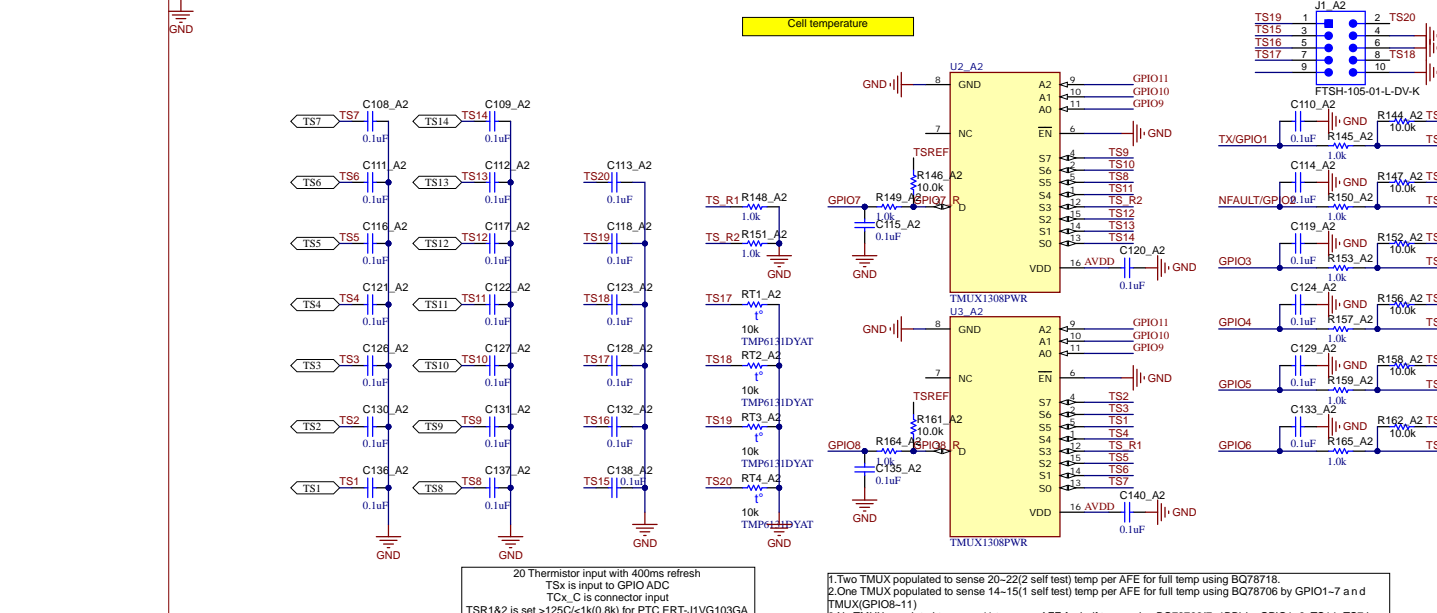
GND

Cell temperature

TS19 TS15 TS16 TS17
J1_A2
1 2 3 4 5 6 7 8 9 10
TS20
TS18
FTSH-105-01-L-DV-K

C108_A2 C109_A2
TS7 TS7 0.1uF TS14 TS14 0.1uF
C111_A2 C112_A2
TS6 TS6 0.1uF TS13 TS13 0.1uF
C116_A2 C117_A2
TS5 TS5 0.1uF TS12 TS12 0.1uF
C121_A2 C122_A2
TS4 TS4 0.1uF TS11 TS11 0.1uF
C126_A2 C127_A2
TS3 TS3 0.1uF TS10 TS10 0.1uF
C130_A2 C131_A2
TS2 TS2 0.1uF TS9 TS9 0.1uF
C136_A2 C137_A2
TS1 TS1 0.1uF TS8 TS8 0.1uF
GND GND

C113_A2 TS20 0.1uF
C118_A2 TS19 0.1uF
C123_A2 TS18 0.1uF
C128_A2 TS17 0.1uF
C132_A2 TS16 0.1uF
C138_A2 TS15 0.1uF
GND

TS_R1 R148_A2 1.0k
TS_R2 R151_A2 1.0k
GND
TS17 RT1_A2 t° 10k TMP6131DYAT
TS18 RT2_A2 t° 10k TMP6131DYAT
TS19 RT3_A2 t° 10k TMP6131DYAT
TS20 RT4_A2 t° 10k TMP6131DYAT
GND

U2_A2
GND 8 GND A2 9 GPIO11 A1 10 GPIO10 A0 11 GPIO9
7 NC EN 6 GND
TSREF R146_A2 10.0k
GPIO7 R149_A2 1.0k GPIO7 R D
C115_A2 0.1uF GND
S7 4 TS9 S6 5 TS10 S5 2 TS8 S4 1 TS11 S3 12 TS_R2 S2 15 TS12 S1 14 TS13 S0 13 TS14
VDD 16 AVDD C120_A2 0.1uF GND
TMUX1308PWR

U3_A2
GND 8 GND A2 9 GPIO11 A1 10 GPIO10 A0 11 GPIO9
7 NC EN 6 GND
TSREF R161_A2 10.0k
GPIO8 R164_A2 1.0k GPIO8 R D
C135_A2 0.1uF GND
S7 4 TS2 S6 5 TS3 S5 2 TS1 S4 1 TS4 S3 12 TS_R1 S2 15 TS5 S1 14 TS6 S0 13 TS7
VDD 16 AVDD C140_A2 0.1uF GND
TMUX1308PWR

C110_A2 R144_A2 10.0k TX/GPIO1 0.1uF GND R145_A2 1.0k
C114_A2 R147_A2 10.0k NFAULT/GPIO2 0.1uF GND R150_A2 1.0k
C119_A2 R152_A2 10.0k GPIO3 0.1uF GND R153_A2 1.0k
C124_A2 R156_A2 10.0k GPIO4 0.1uF GND R157_A2 1.0k
C129_A2 R158_A2 10.0k GPIO5 0.1uF GND R159_A2 1.0k
C133_A2 R162_A2 10.0k GPIO6 0.1uF GND R165_A2 1.0k

20 Thermistor input with 400ms refresh
TSx is input to GPIO ADC
TCx_C is connector input
TSR1&2 is set >125C/<1k(0.8k) for PTC ERT-J1VG103GA

1.Two TMUX populated to sense 20~22(2 self test) temp per AFE for full temp using BQ78718.
2.One TMUX populated to sense 14~15(1 self test) temp per AFE for full temp using BQ78706 by GPIO1~7 a n d TMUX(GPIO8~11)
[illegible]